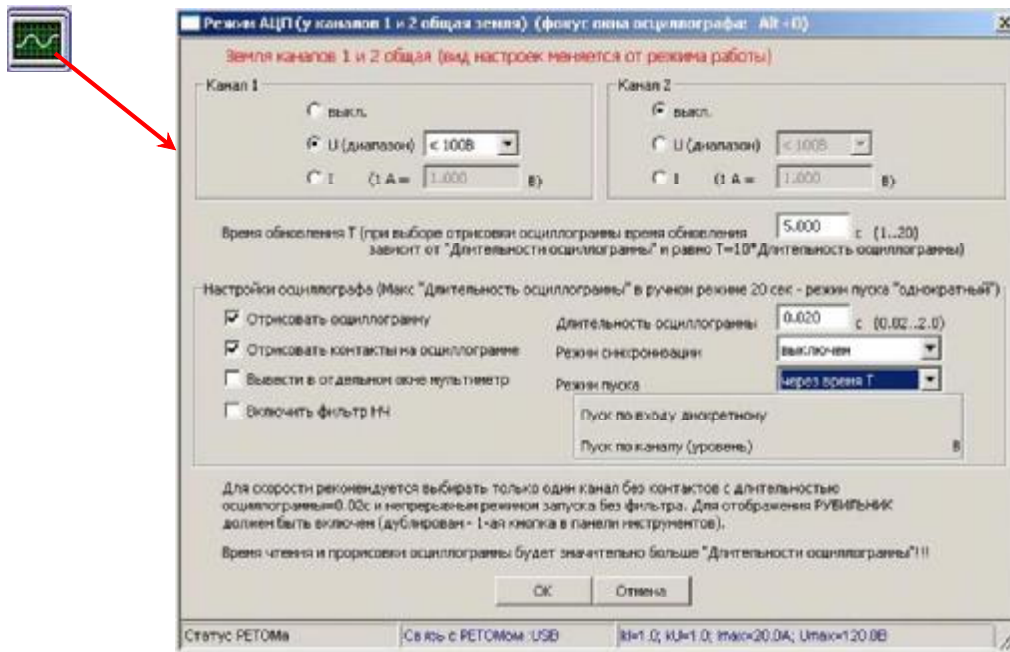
Режим АЦП (у каналов 1 и 2 общая земля) (фокус окна осциллографа: Alt +0)

X

Земля каналов 1 и 2 общая (вид настроек меняется от режима работы)

Канал 1

выкл.

U (диапазон) < 100В

I (1 А = 1.000 В)

Канал 2

выкл.

U (диапазон) < 100В

I (1 А = 1.000 В)

Время обновления Т (при выборе отрисовки осциллограммы время обновления зависит от "Длительности осциллограммы" и равно Т=10*Длительность осциллограммы)

5.000 с (1...20)

Настройки осциллографа (Макс "Длительность осциллограммы" в ручном режиме 20 сек - режим пуска "однократный")

Отрисовать осциллограмму

Отрисовать контакты на осциллограмме

Вывести в отдельном окне мультиметр

Включить фильтр НЧ

Длительность осциллограммы 0.020 с (0.02...2.0)

Режим синхронизации выключен

Режим пуска через время Т

Пуск по входу дискретному

Пуск по каналу (уровень) В

Для скорости рекомендуется выбирать только один канал без контактов с длительностью осциллограммы=0.02с и непрерывным режимом запуска без фильтра. Для отображения РУБИЛЬНИК должен быть включен (дублирован - 1-ая кнопка в панели инструментов).

Время чтения и прорисовки осциллограммы будет значительно больше "Длительности осциллограммы"!!!

OK

Отмена

Статус РЕТОМа

Связь с РЕТОМом :USB

kI=1.0; kU=1.0; Imax=20.0A; Umax=120.0B